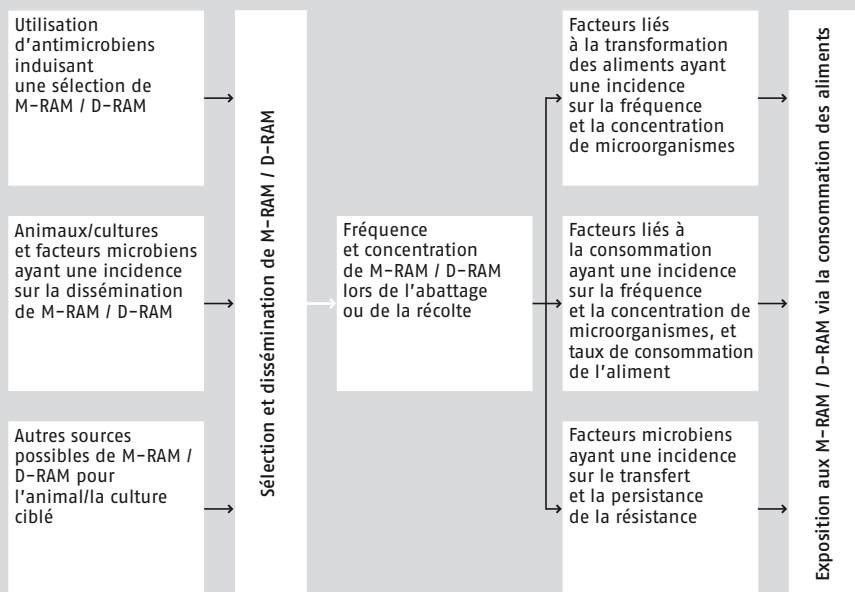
Utilisation d'antimicrobiens induisant une sélection de M–RAM / D–RAM

Animaux/cultures et facteurs microbiens ayant une incidence sur la dissémination de M–RAM / D–RAM

Autres sources possibles de M–RAM / D–RAM pour l'animal/la culture ciblé

Sélection et dissémination de M–RAM / D–RAM

Fréquence et concentration de M–RAM / D–RAM lors de l'abattage ou de la récolte

Facteurs liés à la transformation des aliments ayant une incidence sur la fréquence et la concentration de microorganismes

Facteurs liés à la consommation ayant une incidence sur la fréquence et la concentration de microorganismes, et taux de consommation de l'aliment

Facteurs microbiens ayant une incidence sur le transfert et la persistance de la résistance

Exposition aux M–RAM / D–RAM via la consommation des aliments